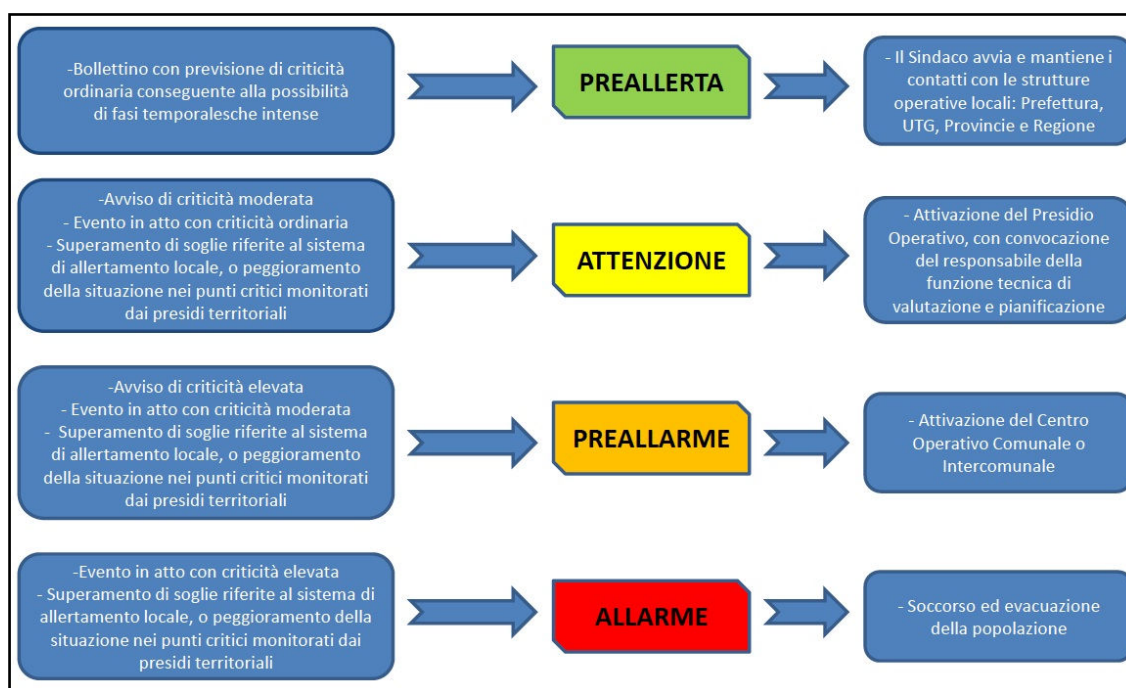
-Bollettino con previsione di criticità ordinaria conseguente alla possibilità di fasi temporalesche intense

PREALLERTA

- Il Sindaco avvia e mantiene i contatti con le strutture operative locali: Prefettura, UTG, Provincie e Regione

-Avviso di criticità moderata
- Evento in atto con criticità ordinaria
- Superamento di soglie riferite al sistema di allertamento locale, o peggioramento della situazione nei punti critici monitorati dai presidi territoriali

ATTENZIONE

- Attivazione del Presidio Operativo, con convocazione del responsabile della funzione tecnica di valutazione e pianificazione

-Avviso di criticità elevata
- Evento in atto con criticità moderata
- Superamento di soglie riferite al sistema di allertamento locale, o peggioramento della situazione nei punti critici monitorati dai presidi territoriali

PREALLARME

- Attivazione del Centro Operativo Comunale o Intercomunale

-Evento in atto con criticità elevata
- Superamento di soglie riferite al sistema di allertamento locale, o peggioramento della situazione nei punti critici monitorati dai presidi territoriali

ALLARME

- Soccorso ed evacuazione della popolazione